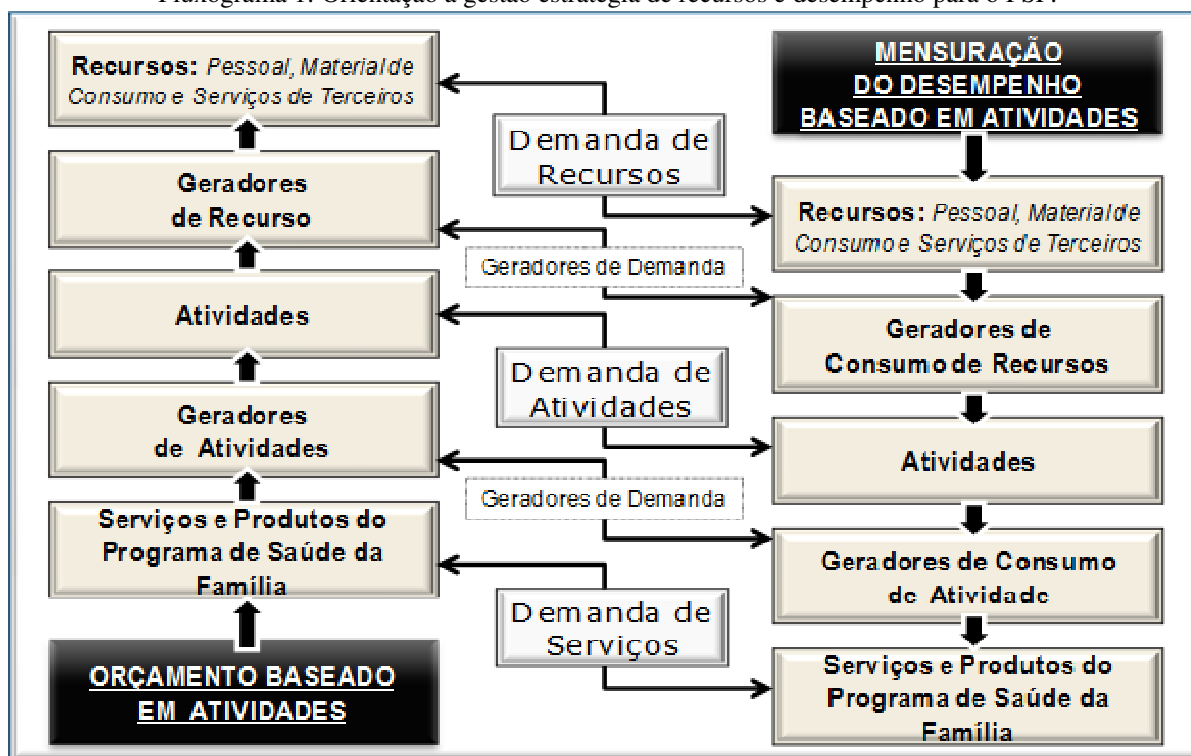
Fluxograma 1: Orientação à gestão estratégica de recursos e desempenho para o PSF.

Recursos: Pessoal, Material de Consumo e Serviços de Terceiros

Geradores de Recurso

Atividades

Geradores de Atividades

Serviços e Produtos do Programa de Saúde da Família

ORÇAMENTO BASEADO EM ATIVIDADES

Demanda de Recursos

Geradores de Demanda

Demanda de Atividades

Geradores de Demanda

Demanda de Serviços

MENSURAÇÃO DO DESEMPENHO BASEADO EM ATIVIDADES

Recursos: Pessoal, Material de Consumo e Serviços de Terceiros

Geradores de Consumo de Recursos

Atividades

Geradores de Consumo de Atividade

Serviços e Produtos do Programa de Saúde da Família